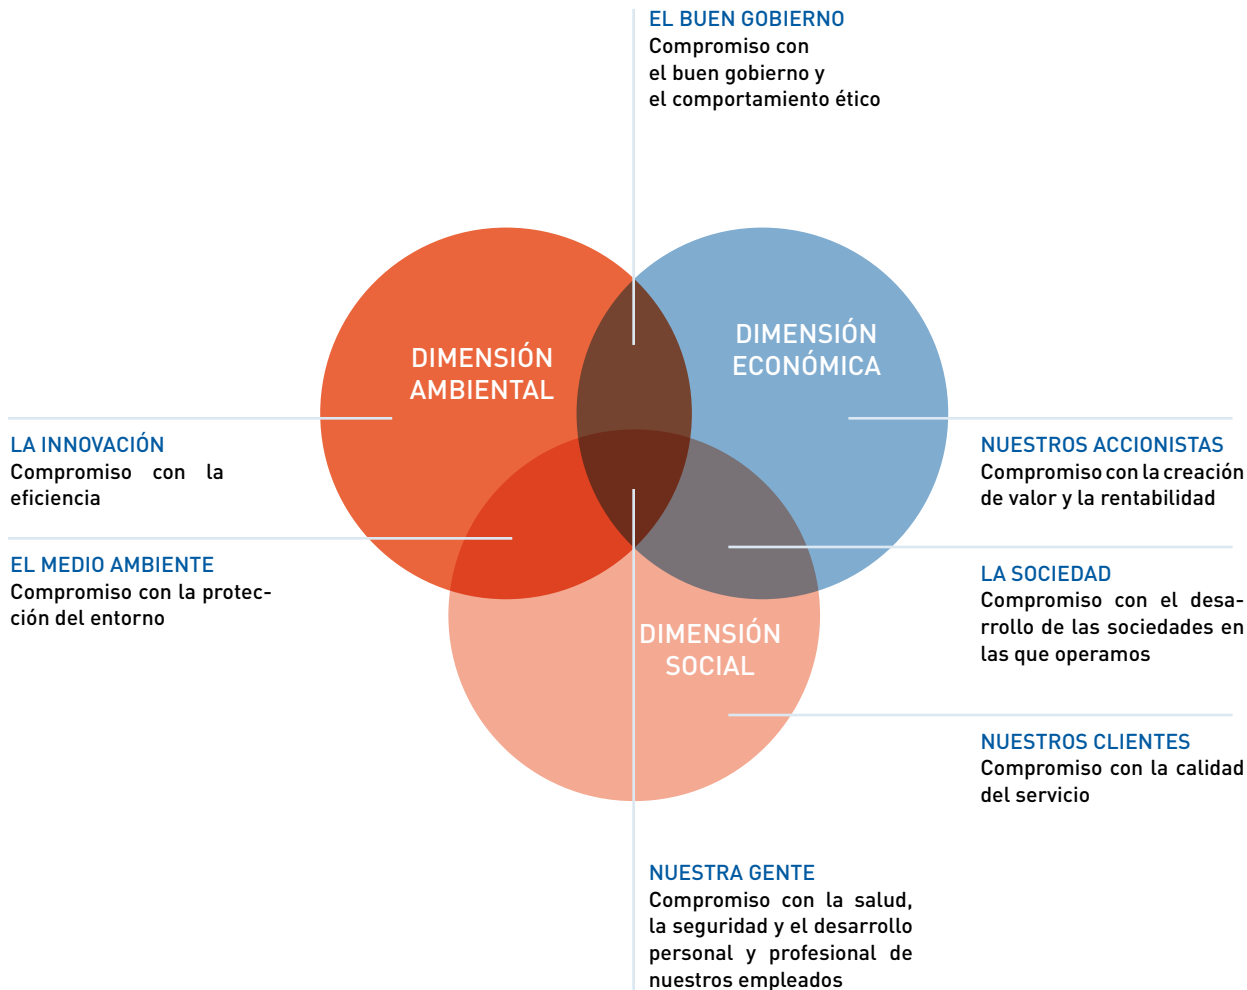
EL BUEN GOBIERNO
Compromiso con el buen gobierno y el comportamiento ético

DIMENSIÓN AMBIENTAL

DIMENSIÓN ECONÓMICA

LA INNOVACIÓN
Compromiso con la eficiencia

NUESTROS ACCIONISTAS
Compromiso con la creación de valor y la rentabilidad

EL MEDIO AMBIENTE
Compromiso con la protección del entorno

LA SOCIEDAD
Compromiso con el desarrollo de las sociedades en las que operamos

DIMENSIÓN SOCIAL

NUESTROS CLIENTES
Compromiso con la calidad del servicio

NUESTRA GENTE
Compromiso con la salud, la seguridad y el desarrollo personal y profesional de nuestros empleados